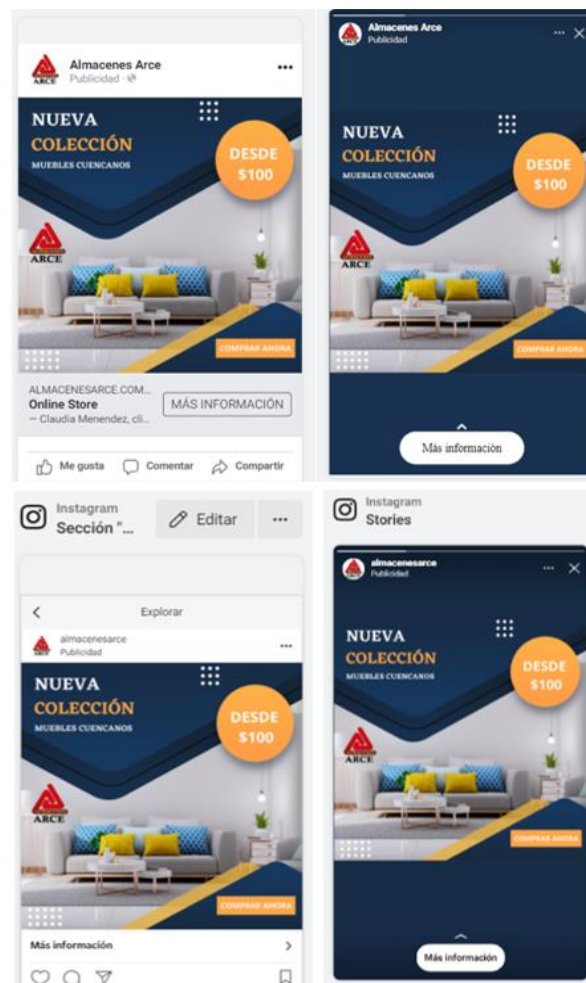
ARCE

Almacenes Arce
Publicidad ·

NUEVA
COLECCIÓN
MUEBLES CUENCANOS

DESDE
$100

ARCE

COMPRAR AHORA

ALMACENESARCE.COM...
Online Store
— Claudia Menendez, cli...

MÁS INFORMACIÓN

Me gusta
Comentar
Compartir

Almacenes Arce
Publicidad

NUEVA
COLECCIÓN
MUEBLES CUENCANOS

DESDE
$100

ARCE

COMPRAR AHORA

Más información

Instagram
Sección "...

Editar

...

Explorar

almacenesarce
Publicidad

NUEVA
COLECCIÓN
MUEBLES CUENCANOS

DESDE
$100

ARCE

COMPRAR AHORA

Más información

Instagram
Stories

almacenesarce
Publicidad

NUEVA
COLECCIÓN
MUEBLES CUENCANOS

DESDE
$100

ARCE

COMPRAR AHORA

Más información